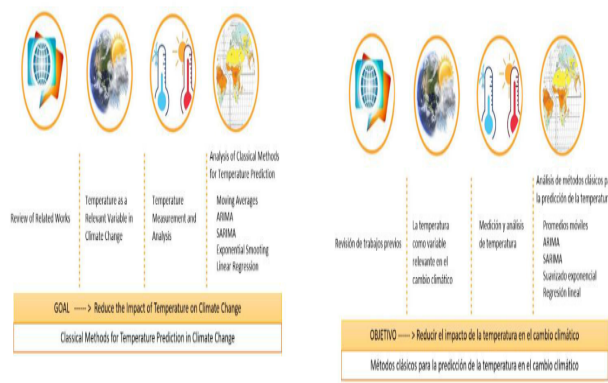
Review of Related Works

Temperature as a Relevant Variable in Climate Change

Temperature Measurement and Analysis

Analysis of Classical Methods for Temperature Prediction

Moving Averages
ARIMA
SARIMA
Exponential Smoothing
Linear Regression

GOAL ——> Reduce the Impact of Temperature on Climate Change

Classical Methods for Temperature Prediction in Climate Change

Revisión de trabajos previos

La temperatura como variable relevante en el cambio climático

Medición y análisis de temperatura

Análisis de métodos clásicos para la predicción de la temperatura

Promedios móviles
ARIMA
SARIMA
Suavizado exponencial
Regresión lineal

OBJETIVO ——> Reducir el impacto de la temperatura en el cambio climático

Métodos clásicos para la predicción de la temperatura en el cambio climático